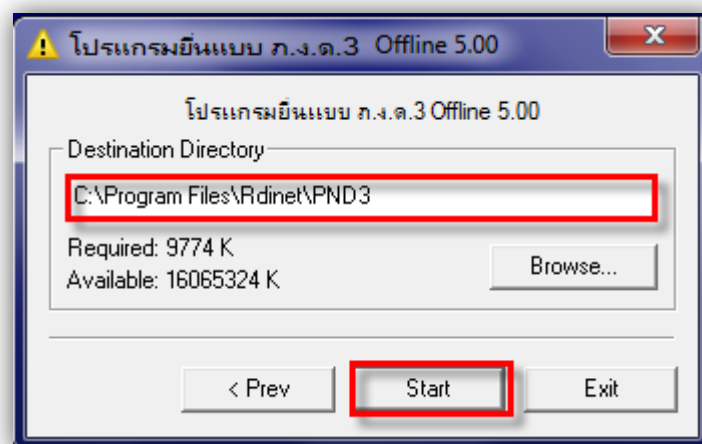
โปรแกรมยื่นแบบ ภ.ง.ด.3 Offline 5.00

X

โปรแกรมยื่นแบบ ภ.ง.ด.3 Offline 5.00

Destination Directory

C:\Program Files\Rdinet\PND3

Required: 9774 K
Available: 16065324 K

Browse...

< Prev

Start

Exit